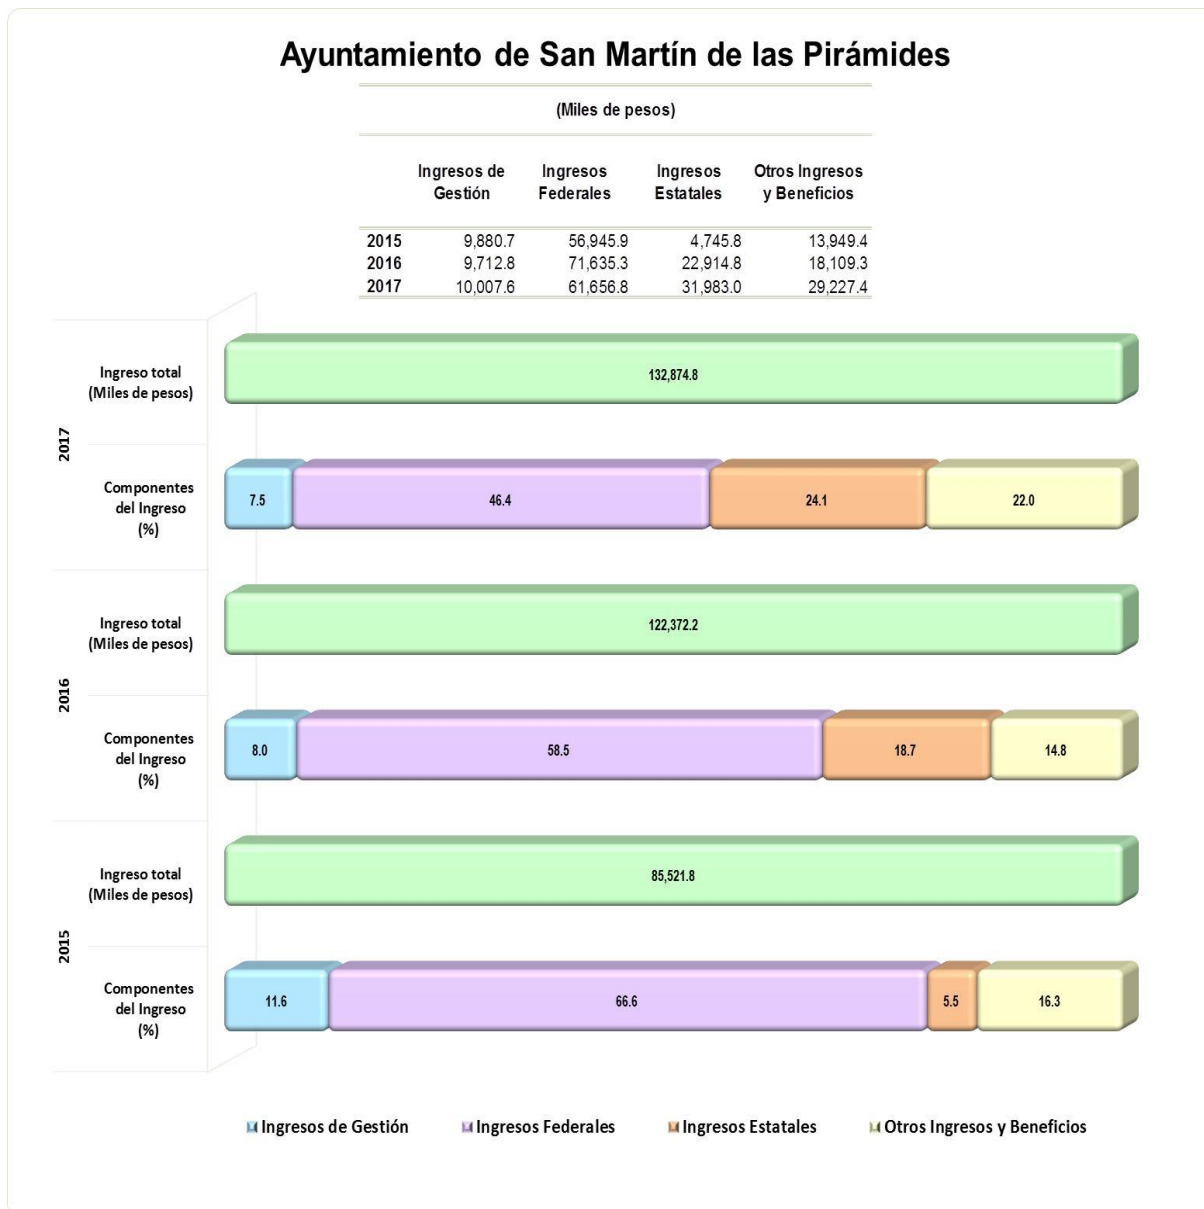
Ayuntamiento de San Martín de las Pirámides

(Miles de pesos)

| | Ingresos de Gestión | Ingresos Federales | Ingresos Estatales | Otros Ingresos y Beneficios |
|---|---|---|---|---|
| 2015 | 9,880.7 | 56,945.9 | 4,745.8 | 13,949.4 |
| 2016 | 9,712.8 | 71,635.3 | 22,914.8 | 18,109.3 |
| 2017 | 10,007.6 | 61,656.8 | 31,983.0 | 29,227.4 |

2017

Ingreso total (Miles de pesos)
132,874.8

Componentes del Ingreso (%)
7.5
46.4
24.1
22.0

2016

Ingreso total (Miles de pesos)
122,372.2

Componentes del Ingreso (%)
8.0
58.5
18.7
14.8

2015

Ingreso total (Miles de pesos)
85,521.8

Componentes del Ingreso (%)
11.6
66.6
5.5
16.3

Ingresos de Gestión
Ingresos Federales
Ingresos Estatales
Otros Ingresos y Beneficios